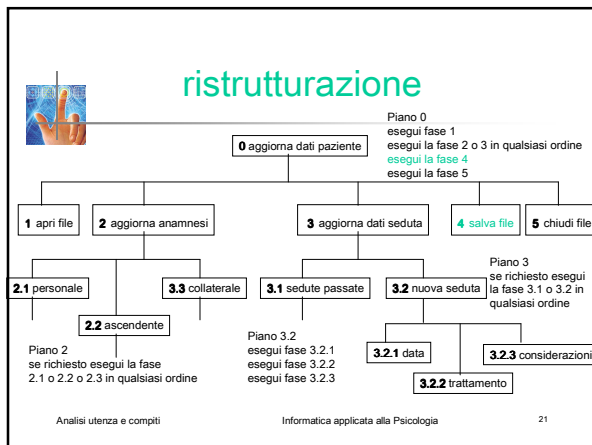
ristrutturazione

Piano 0
esegui fase 1
esegui la fase 2 o 3 in qualsiasi ordine
esegui la fase 4
esegui la fase 5

0 aggiorna dati paziente

1 apri file

2 aggiorna anamnesi

3 aggiorna dati seduta

4 salva file

5 chiudi file

2.1 personale

2.2 ascendente

3.3 collaterale

3.1 sedute passate

3.2 nuova seduta

Piano 3
se richiesto esegui la fase 3.1 o 3.2 in qualsiasi ordine

Piano 2
se richiesto esegui la fase 2.1 o 2.2 o 2.3 in qualsiasi ordine

Piano 3.2
esegui fase 3.2.1
esegui fase 3.2.2
esegui fase 3.2.3

3.2.1 data

3.2.2 trattamento

3.2.3 considerazioni

Analisi utenza e compiti

Informatica applicata alla Psicologia

21